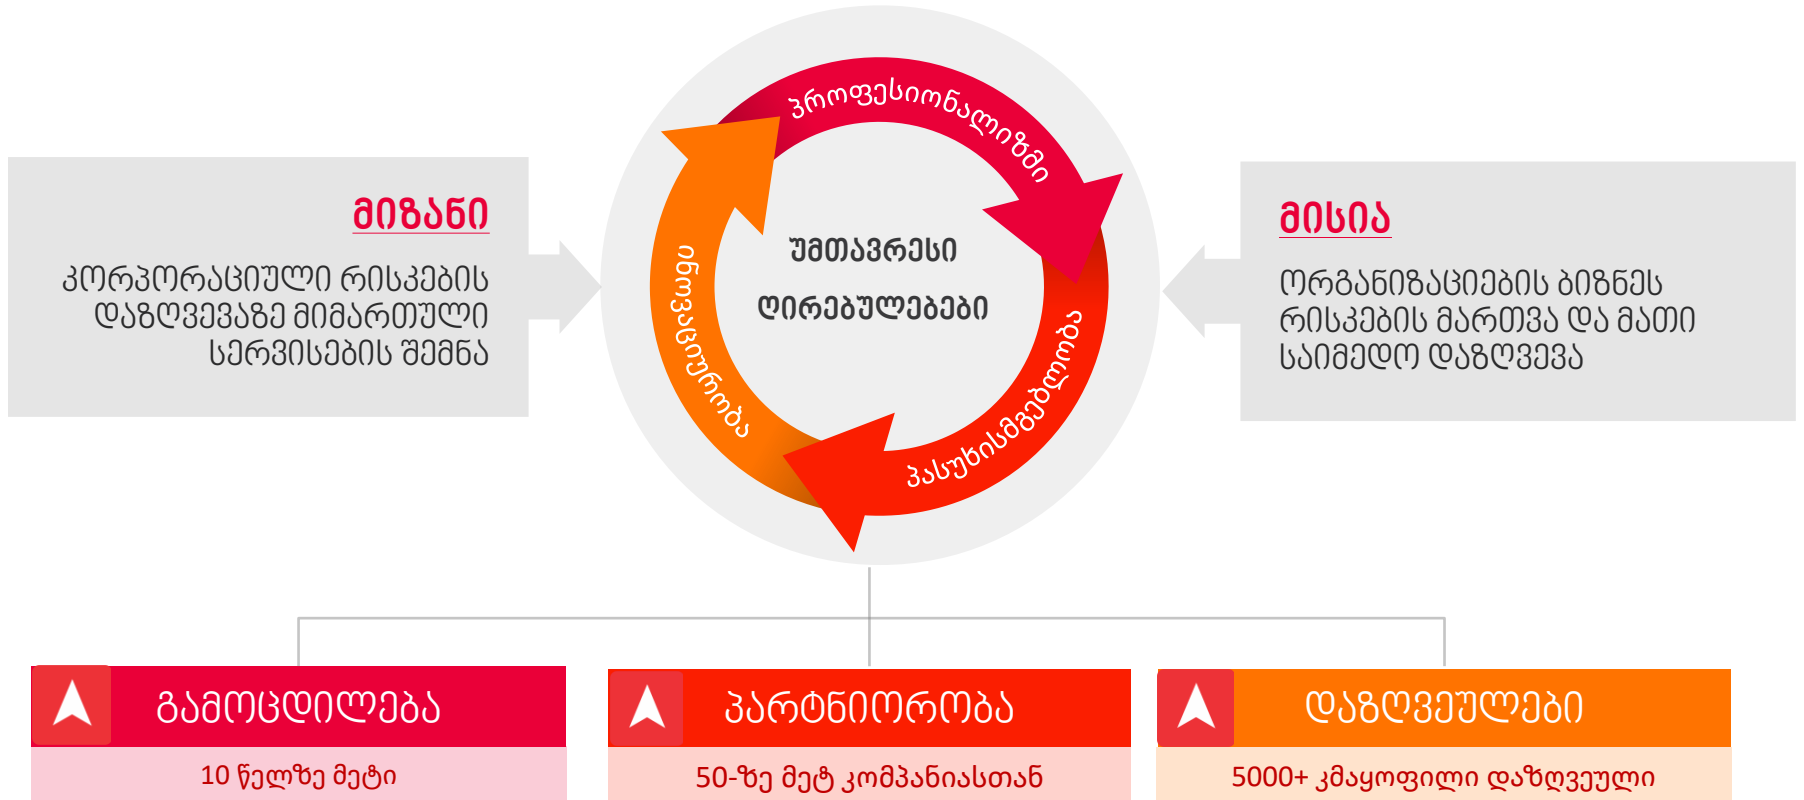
მიზანი

კორპორაციული რისკების დაზღვევაზე მიმართული სერვისების შემნა

პროფესიონალიზმი

უმთავრესი ღირებულებები

ინოვაციურობა

პასუხისმგებლობა

მისია

ორგანიზაციების ბიზნეს რისკების მართვა და მათი საიმედო დაზღვევა

გამოცდილება

10 წელზე მეტი

პარტნიორობა

50-ზე მეტ კომპანიასთან

დაზღვეულები

5000+ კმაყოფილი დაზღვეული